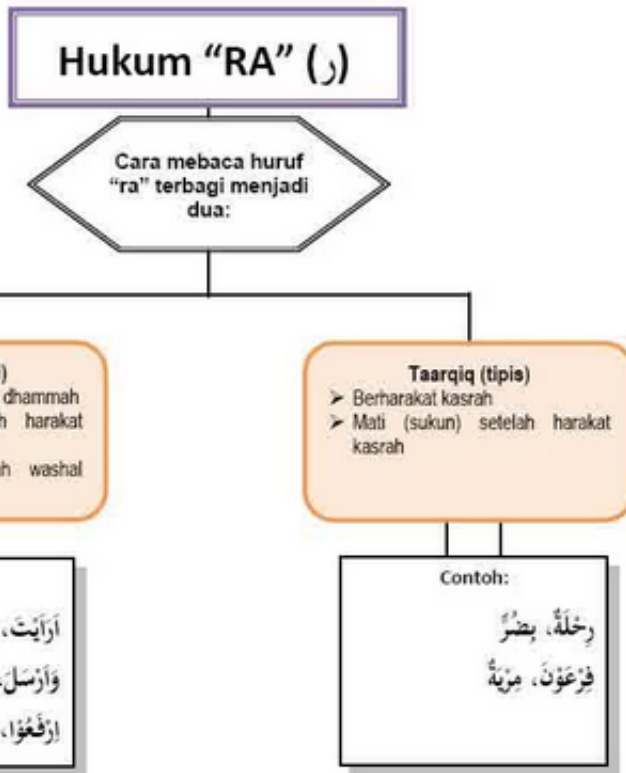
Hukum "RA" (ر)

Cara mebaca huruf "ra" terbagi menjadi dua:

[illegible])
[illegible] dhammah
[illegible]h harakat
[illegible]h washal

اَرَاَيْتَ،
وَاَرْسَلَ
اِرْفَعُوْا،

Taarqiq (tipis)
➢ Berharakat kasrah
➢ Mati (sukun) setelah harakat kasrah

Contoh:
رِحْلَةٌ، بِصْرٌ
فِرْعَوْنَ، مِرْيَةٌ